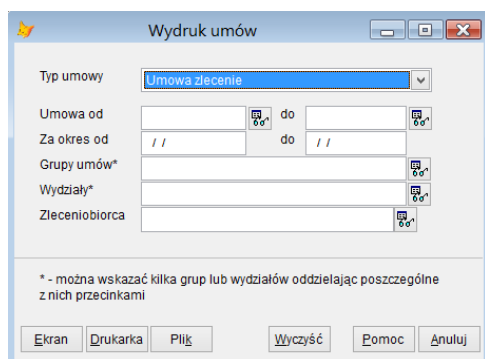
Wydruk umów

Typ umowy
Umowa zlecenie

Umowa od
do

Za okres od
/ /
do
/ /

Grupy umów*

Wydziały*

Zleceniobiorca

* - można wskazać kilka grup lub wydziałów oddzielając poszczególne z nich przecinkami

Ekran
Drukarka
Plik
Wyczyść
Pomoc
Anuluj